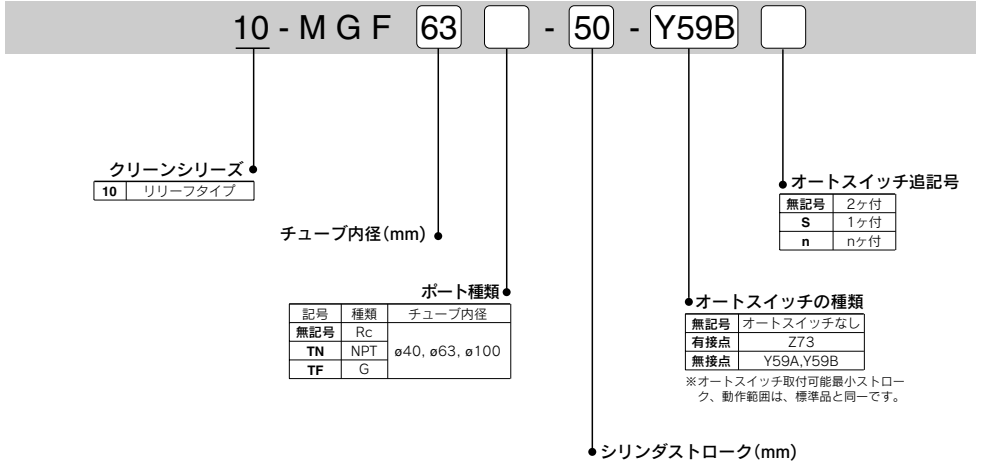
10 - M G F 63 [ ] - 50 - Y59B [ ]

クリーンシリーズ

| 10 | リリーフタイプ |
|---|---|

チューブ内径(mm)

ポート種類

| 記号 | 種類 | チューブ内径 |
|---|---|---|
| 無記号 | Rc | ø40, ø63, ø100 |
| TN | NPT | |
| TF | G | |

シリンダストローク(mm)

オートスイッチ追記号

| 無記号 | 2ヶ付 |
|---|---|
| S | 1ヶ付 |
| n | nヶ付 |

オートスイッチの種類

| 無記号 | オートスイッチなし |
|---|---|
| 有接点 | Z73 |
| 無接点 | Y59A,Y59B |

※オートスイッチ取付可能最小ストローク、動作範囲は、標準品と同一です。